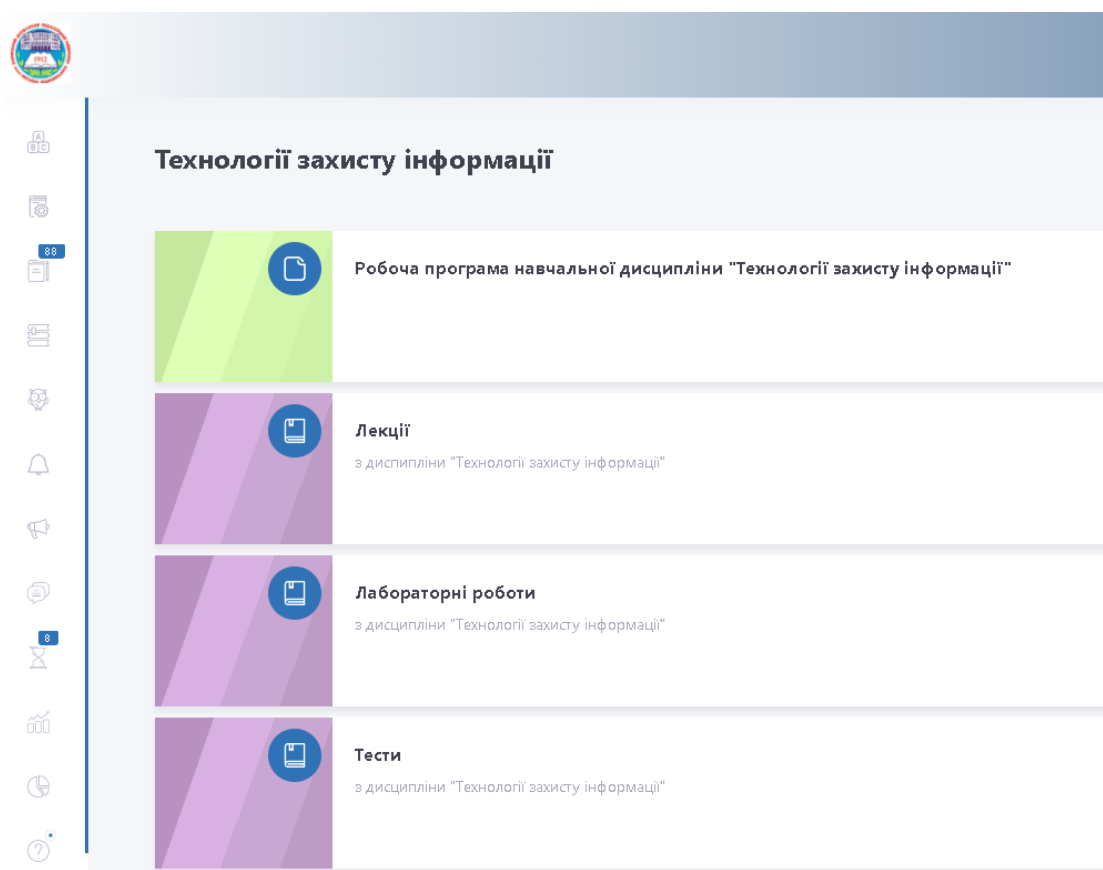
88

8

Технології захисту інформації

Робоча програма навчальної дисципліни "Технології захисту інформації"

Лекції

з дисципліни "Технології захисту інформації"

Лабораторні роботи

з дисципліни "Технології захисту інформації"

Тести

з дисципліни "Технології захисту інформації"